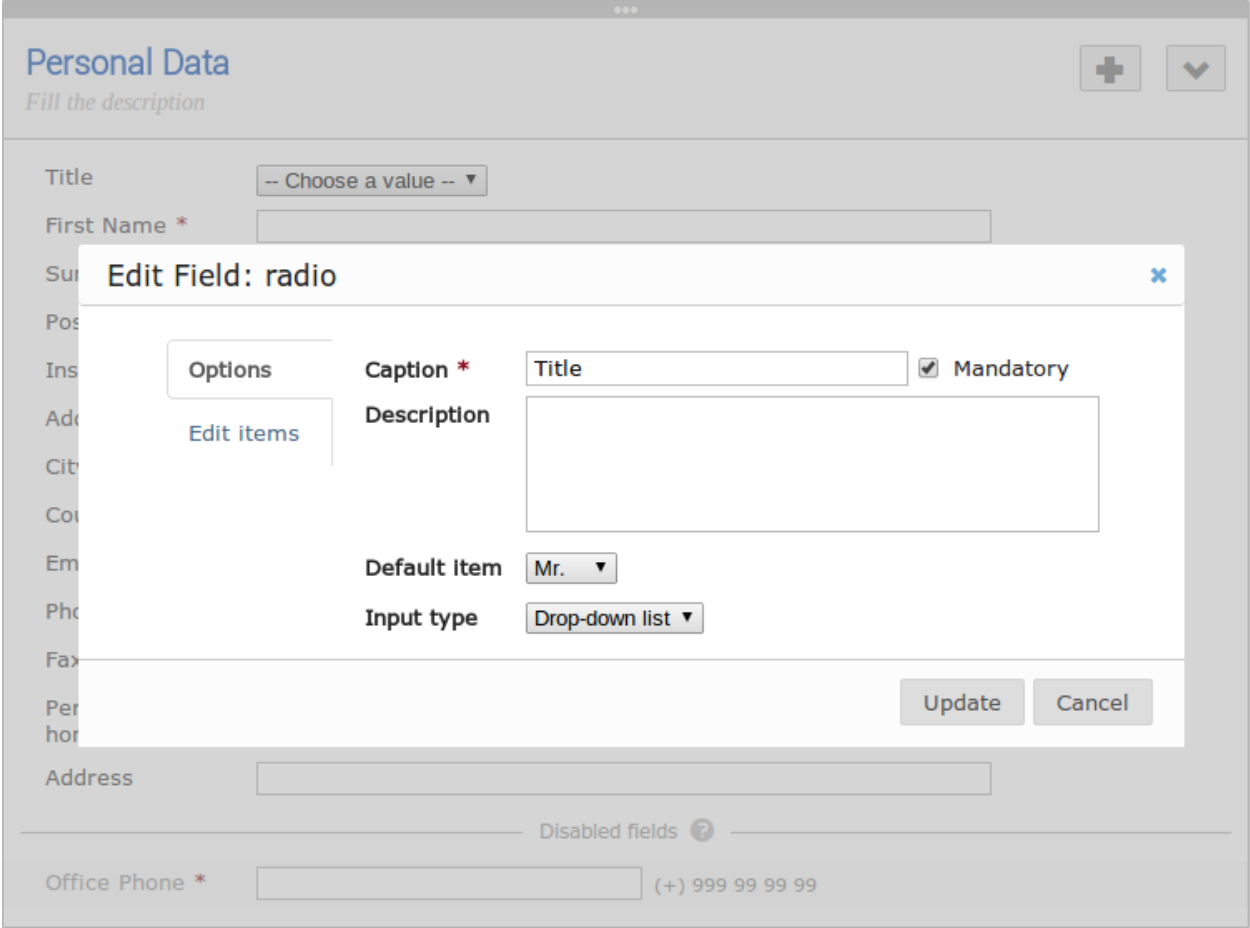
Personal Data
Fill the description

Title -- Choose a value --
First Name *
Su
Pos
Ins
Ad
Cit
Co
Em
Ph
Fa
Per
hor

Edit Field: radio
×

Options
Edit items

Caption * Title
Mandatory
Description

Default item Mr.
Input type Drop-down list

Update Cancel

Address

Disabled fields

Office Phone * (+) 999 99 99 99